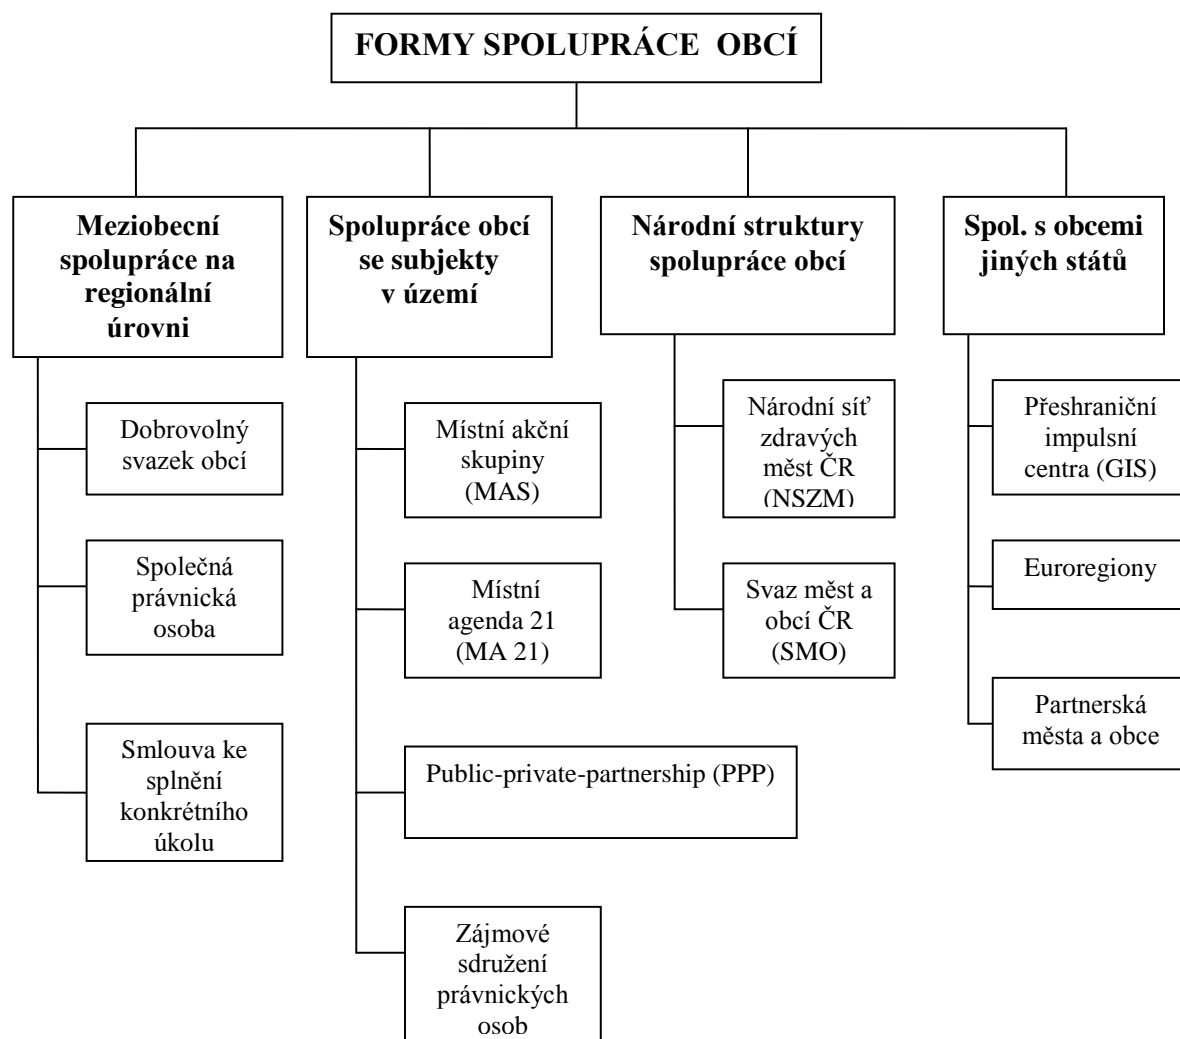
FORMY SPOLUPRÁCE OBCÍ

Meziobecní spolupráce na regionální úrovni

Dobrovolný svazek obcí

Společná právnická osoba

Smlouva ke splnění konkrétního úkolu

Spolupráce obcí se subjekty v území

Místní akční skupiny (MAS)

Místní agenda 21 (MA 21)

Public-private-partnership (PPP)

Zájmové sdružení právnických osob

Národní struktury spolupráce obcí

Národní síť zdravých měst ČR (NSZM)

Svaz měst a obcí ČR (SMO)

Spol. s obcemi jiných států

Přeshraniční impulsní centra (GIS)

Euroregiony

Partnerská města a obce